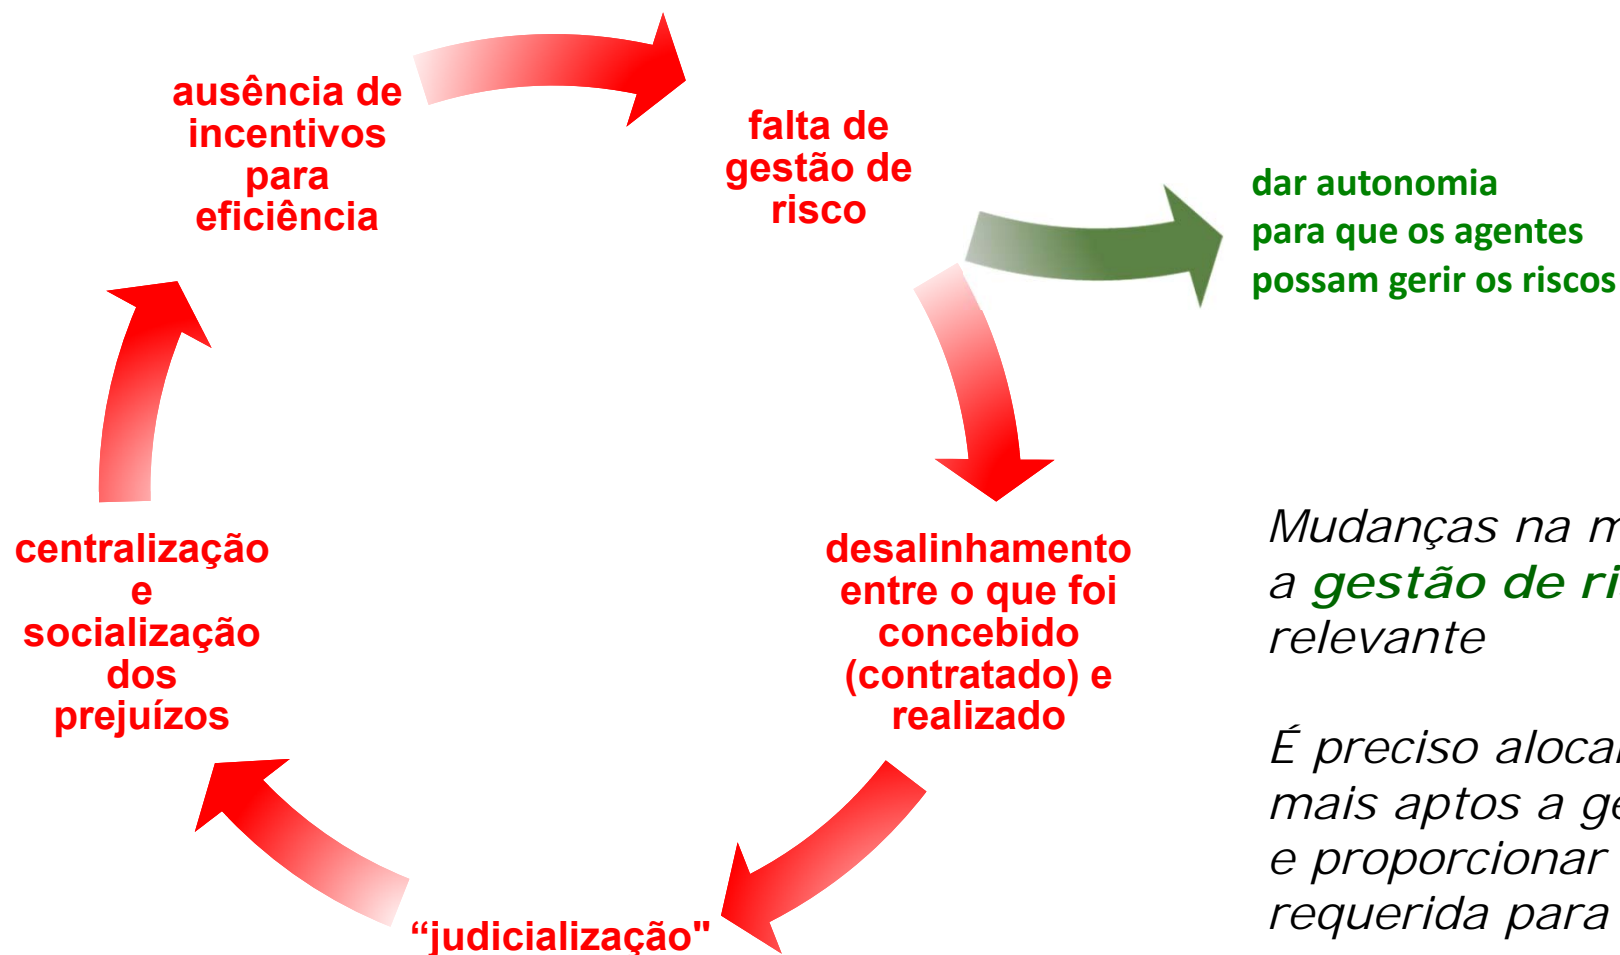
ausência de incentivos para eficiência

falta de gestão de risco

dar autonomia para que os agentes possam gerir os riscos

desalinhamento entre o que foi concebido (contratado) e realizado

"judicialização"

centralização e socialização dos prejuízos

Mudanças na m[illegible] a gestão de ri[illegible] relevante

É preciso aloca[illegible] mais aptos a ge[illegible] e proporcionar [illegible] requerida para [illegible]